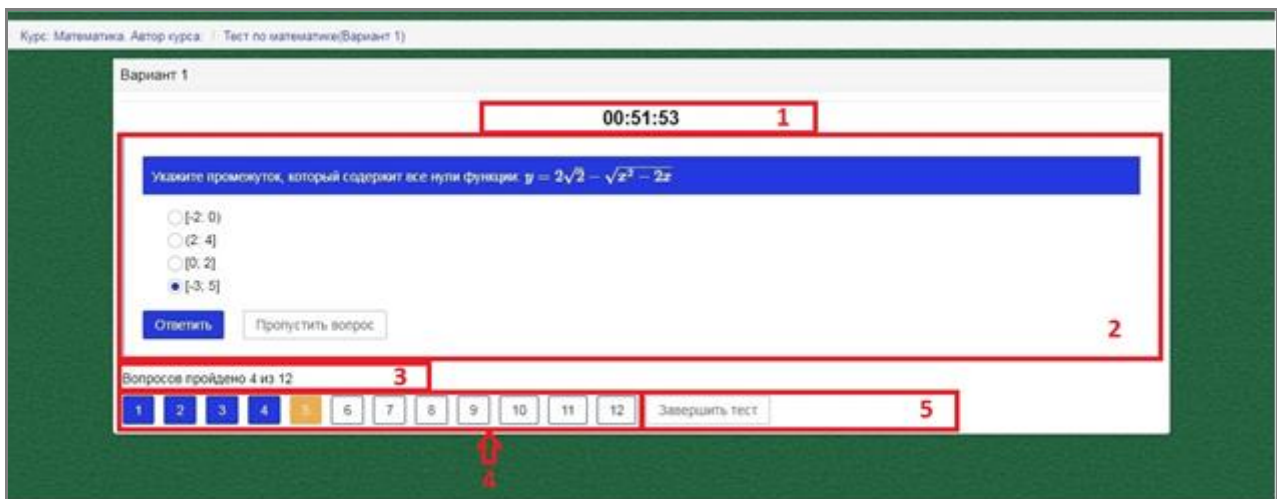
Курс: Математика. Автор курса: / Тест по математике(Вариант 1)

Вариант 1

00:51:53

1

Укажите промежуток, который содержит все нули функции: $y = 2\sqrt{2} - \sqrt{x^2 - 2x}$

[-2; 0)

(2; 4]

[0; 2]

[-3; 5]

Ответить

Пропустить вопрос

2

Вопросов пройдено 4 из 12

3

1 2 3 4 5 6 7 8 9 10 11 12

Завершить тест

5

4